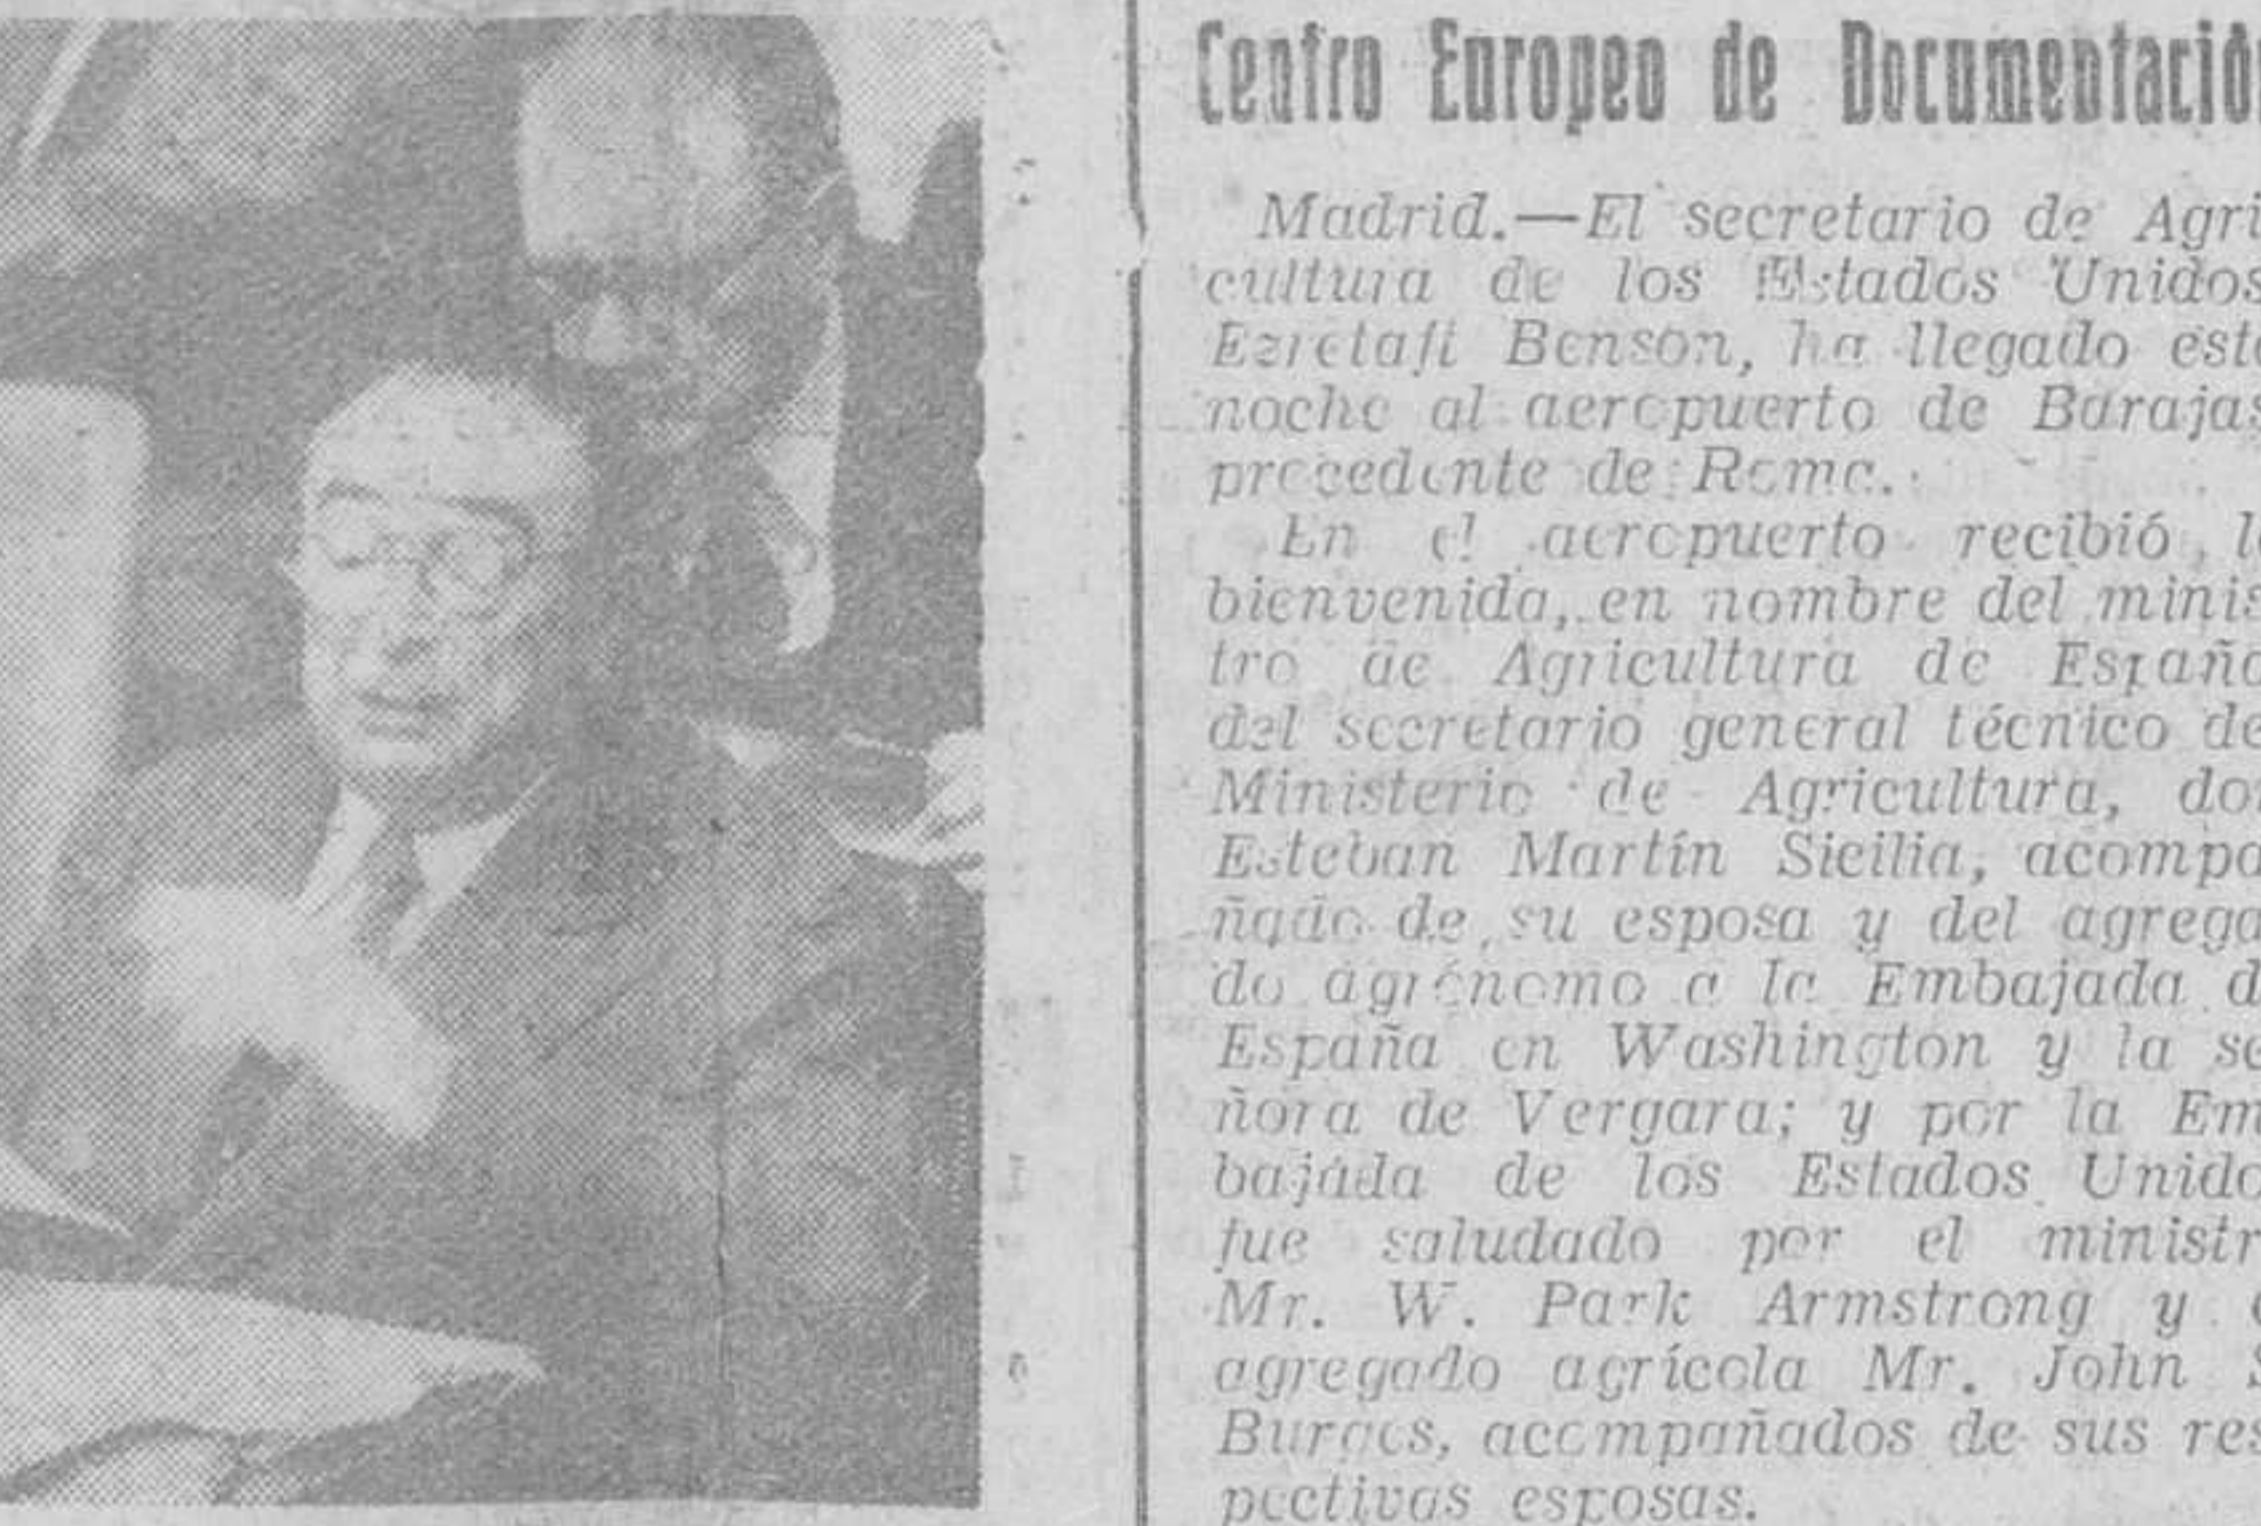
Centro Europeo de Documentació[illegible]

Madrid.—El secretario de Agricultura de los Estados Unidos Ezretaft Benson, ha llegado esta noche al aeropuerto de Barajas procedente de Roma.

En el aeropuerto recibió la bienvenida, en nombre del ministro de Agricultura de España del secretario general técnico del Ministerio de Agricultura, don Esteban Martín Sicilia, acompañado de su esposa y del agregado agrónomo a la Embajada de España en Washington y la señora de Vergara; y por la Embajada de los Estados Unidos fue saludado por el ministro Mr. W. Park Armstrong y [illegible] agregado agrícola Mr. John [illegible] Burgos, acompañados de sus respectivas esposas.